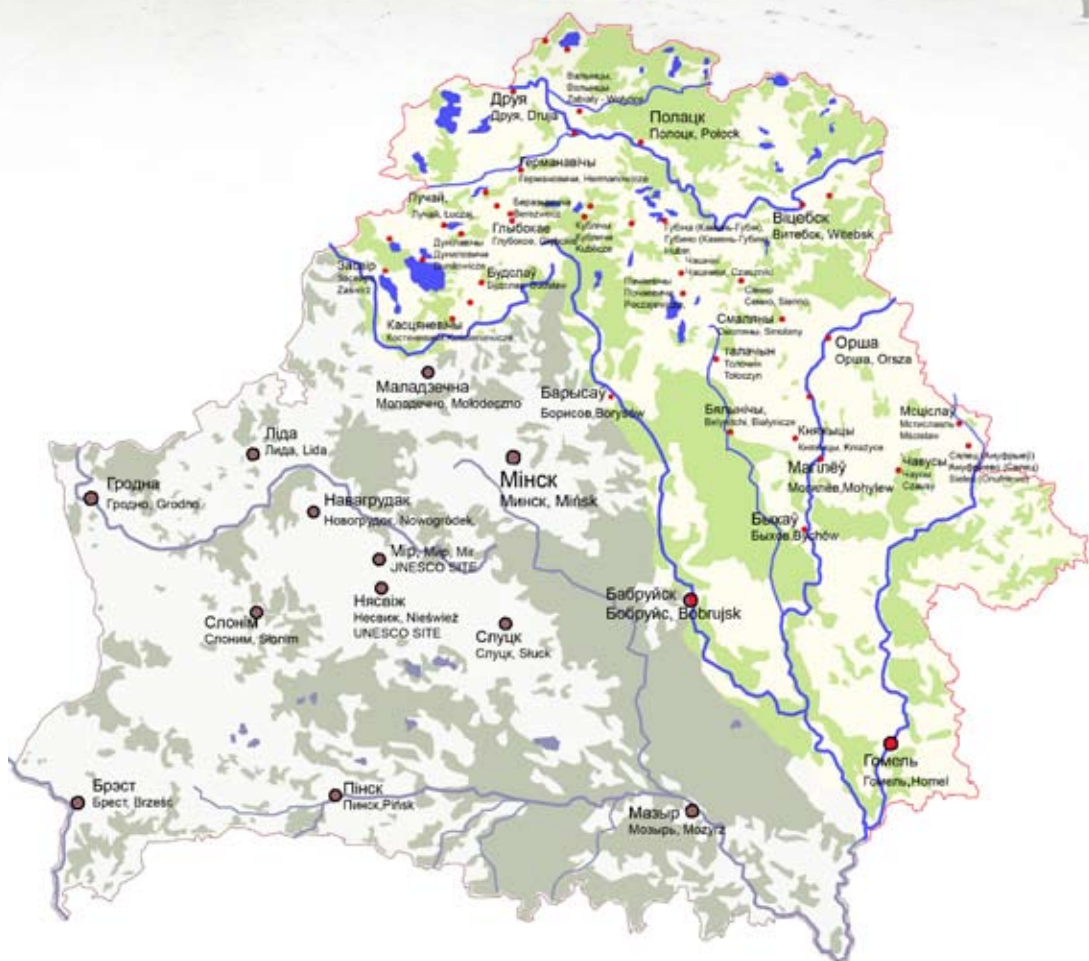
Друя
Друя, Druja

Вальні...
Вальні...
Zaboły, Wołyń...

Полацк
Полоцк, Połock

Германавічы
Германовичи, Hermanowicze

Віцебск
Витебск, Witebsk

Лучай
Лучай, Łuczaj

Беразвечча
Березвечье
Berezwecz

Глыбокае
Глубокое, Głębokie

Кубліча
Кублічи
Kubličze

Губіна (Камень-Губіна)
Губино (Камень-Губино)
Hubino

Дунілавічы
Дуниловичи
Duniłowicze

Заслаўе
Засвір
Zaświr

Будслаў
Будслав, Budsław

Чашнікі
Чашники, Czaśniki

Пышна
Пышно
Pyszno

Сянно
Сенно, Sienno

Смаляны
Смоляны, Smolany

Касцяневічы
Костеневичи, Kościeniewicze

Орша
Орша, Orsza

Талачын
Толочин
Tołoczyn

Маладзечна
Молодечно, Mołodeczno

Барысаў
Борисов, Borysów

Бялынічы
Белыничи, Białynicze

Мсціслаў
Мстиславль
Mścisław

Ліда
Лида, Lida

Княжыцы
Княжицы, Kniażyce

Мінск
Минск, Mińsk

Магілёў
Могилёв, Mohylew

Чавусы
Чаусы
Czausy

Гродна
Гродно, Grodno

Навагрудак
Новогрудок, Nowogródek

Быхаў
Быхов, Bychów

Мір, Мир, Mir
UNESCO SITE

Бабруйск
Бобруйс, Bobrujsk

Слонім
Слоним, Słonim

Нясвіж
Несвиж, Nieśwież
UNESCO SITE

Слуцк
Слуцк, Słuck

Гомель
Гомель, Homel

Брэст
Брест, Brześć

Пінск
Пинск, Pińsk

Мазыр
Мозырь, Mozyrz